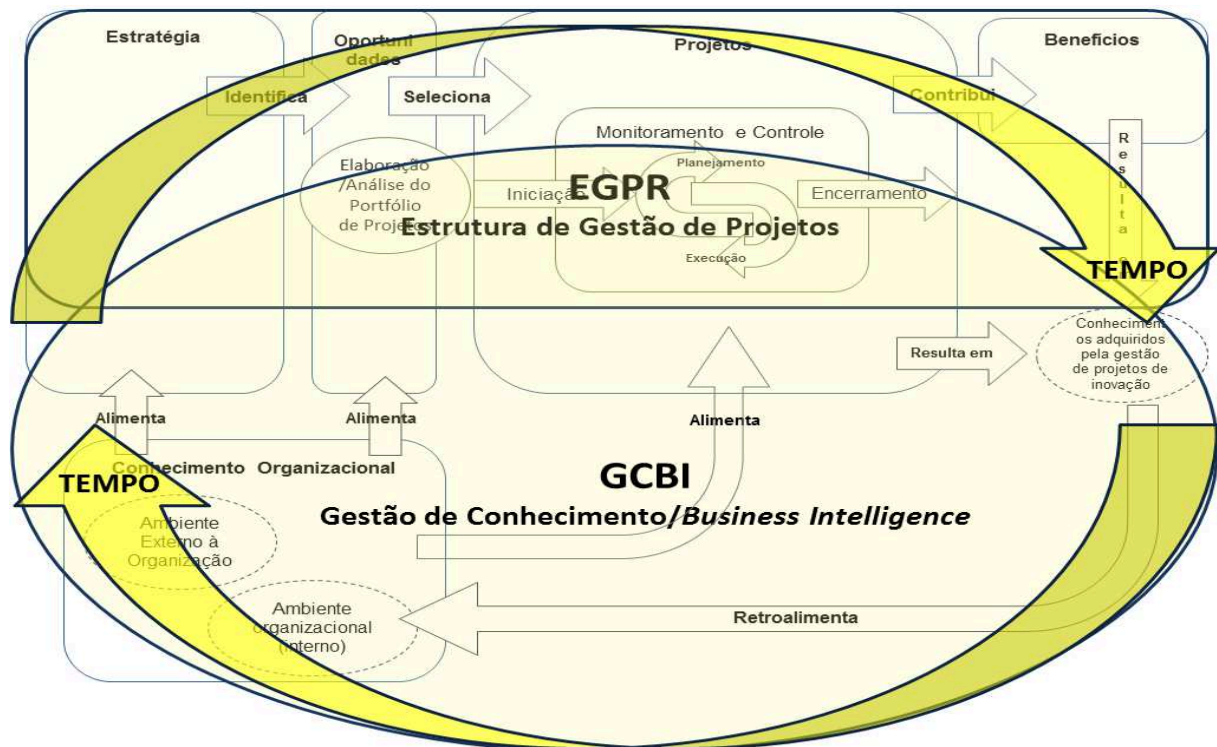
Estratégia

Oportunidades

Projetos

Benefícios

Identifica

Seleciona

Contribui

Monitoramento e Controle

Planejamento

Elaboração /Análise do Portfólio de Projetos

Iniciação

EGPR

Estrutura de Gestão de Projetos

Encerramento

Execução

R e s u l t a

TEMPO

Resulta em

Conhecimentos adquiridos pela gestão de projetos de inovação

Alimenta

Alimenta

Alimenta

Conhecimento Organizacional

TEMPO

GCBI

Gestão de Conhecimento/*Business Intelligence*

Ambiente Externo à Organização

Ambiente organizacional (interno)

Retroalimenta